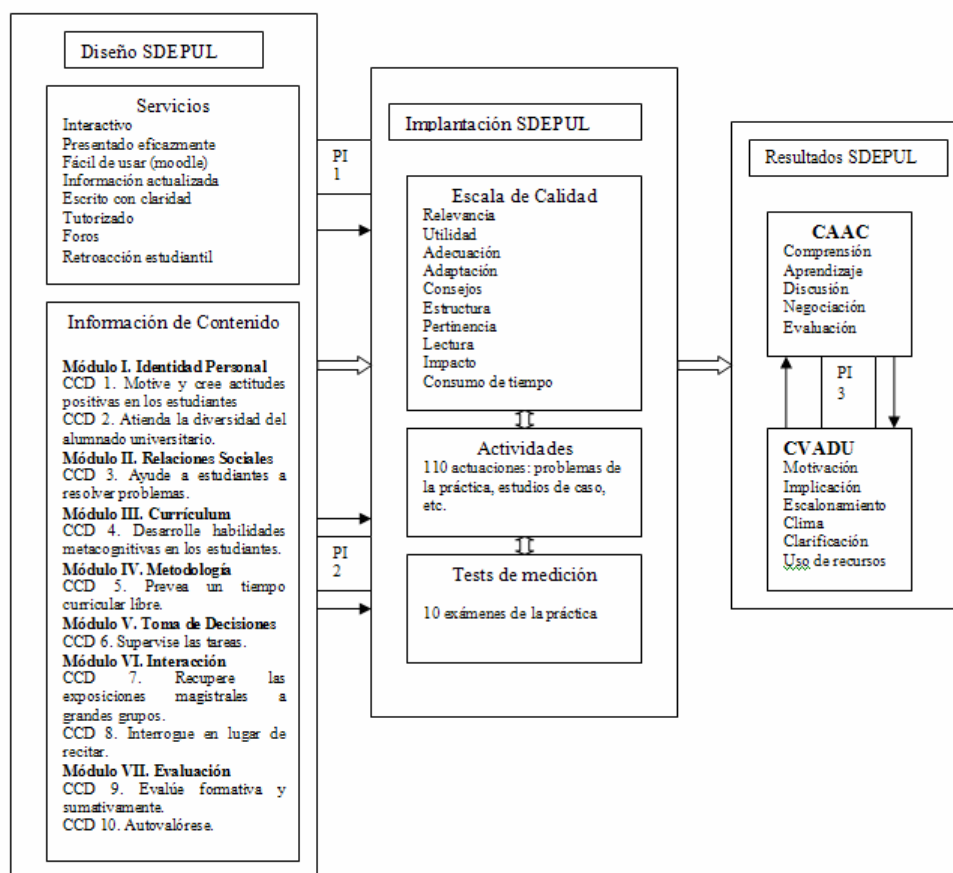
Diseño SDEPUL

Servicios
Interactivo
Presentado eficazmente
Fácil de usar (moodle)
Información actualizada
Escrito con claridad
Tutorizado
Foros
Retroacción estudiantil

Información de Contenido

**Módulo I. Identidad Personal**
CCD 1. Motive y cree actitudes positivas en los estudiantes
CCD 2. Atienda la diversidad del alumnado universitario.
**Módulo II. Relaciones Sociales**
CCD 3. Ayude a estudiantes a resolver problemas.
**Módulo III. Currículum**
CCD 4. Desarrolle habilidades metacognitivas en los estudiantes.
**Módulo IV. Metodología**
CCD 5. Prevea un tiempo curricular libre.
**Módulo V. Toma de Decisiones**
CCD 6. Supervise las tareas.
**Módulo VI. Interacción**
CCD 7. Recupere las exposiciones magistrales a grandes grupos.
CCD 8. Interrogue en lugar de recitar.
**Módulo VII. Evaluación**
CCD 9. Evalúe formativa y sumativamente.
CCD 10. Autovalórese.

PI 1

PI 2

Implantación SDEPUL

Escala de Calidad
Relevancia
Utilidad
Adecuación
Adaptación
Consejos
Estructura
Pertinencia
Lectura
Impacto
Consumo de tiempo

Actividades
110 actuaciones: problemas de la práctica, estudios de caso, etc.

Tests de medición
10 exámenes de la práctica

Resultados SDEPUL

CAAC
Comprensión
Aprendizaje
Discusión
Negociación
Evaluación

PI 3

CVADU
Motivación
Implicación
Escalonamiento
Clima
Clarificación
Uso de recursos